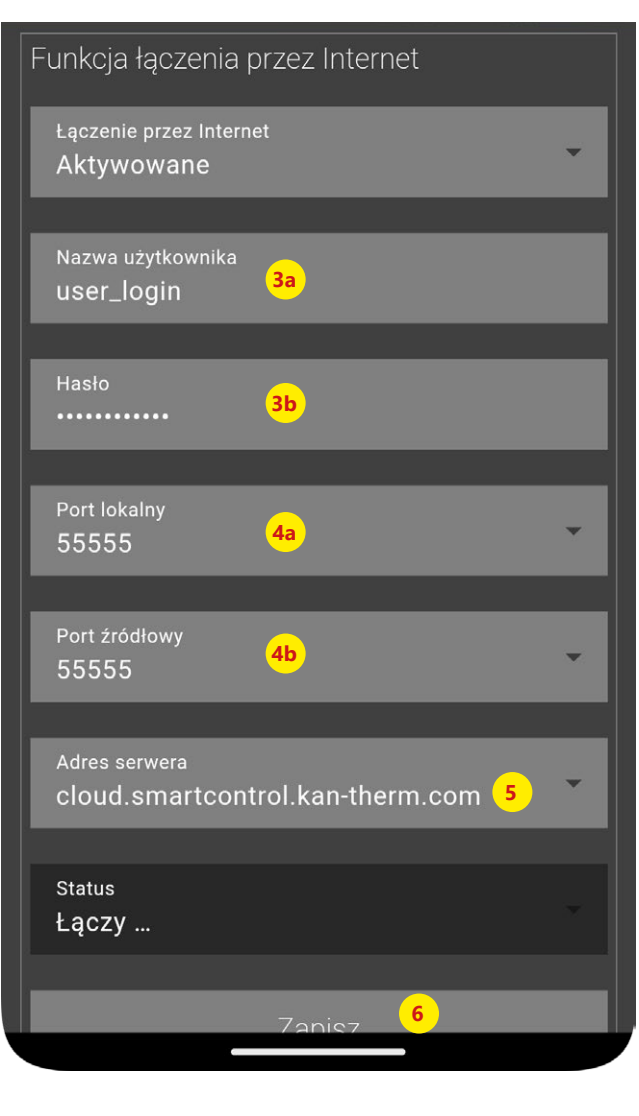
Funkcja łączenia przez Internet

Łączenie przez Internet
Aktywowane

Nazwa użytkownika
user_login
3a

Hasło
••••••••••••
3b

Port lokalny
55555
4a

Port źródłowy
55555
4b

Adres serwera
cloud.smartcontrol.kan-therm.com
5

Status
Łączy ...

Zapisz
6